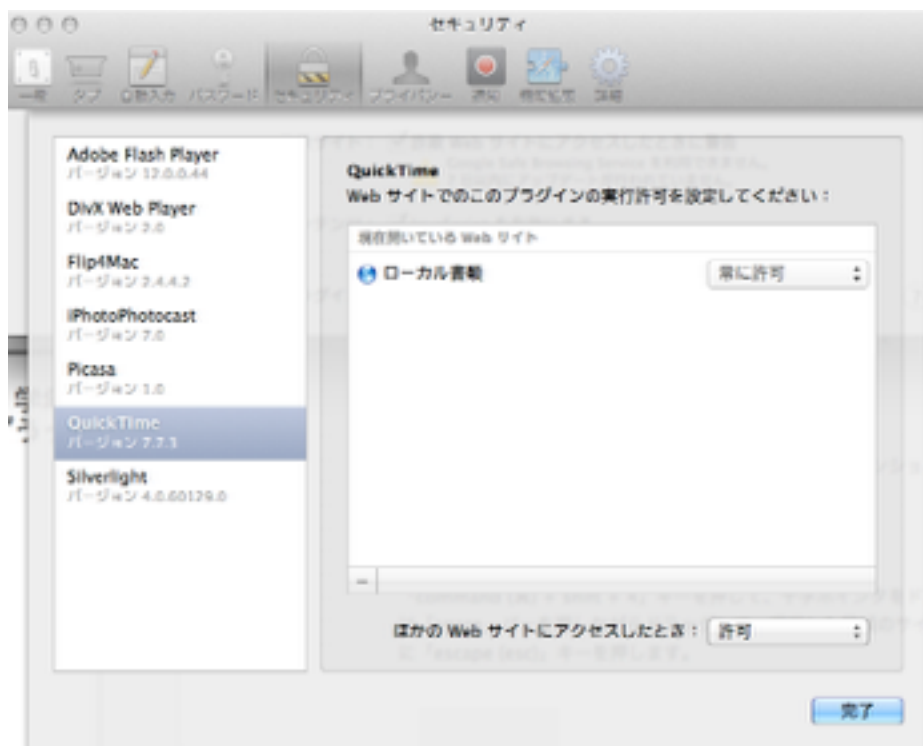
セキュリティ

一般 タブ 自動入力 パスワード セキュリティ プライバシー 通知 機能拡張 詳細

Adobe Flash Player
バージョン 12.0.0.44

DivX Web Player
バージョン 2.0

Flip4Mac
バージョン 2.4.4.2

iPhotoPhotocast
バージョン 7.0

Picasa
バージョン 1.0

QuickTime
バージョン 7.7.3

Silverlight
バージョン 4.0.60129.0

QuickTime
Web サイトでのこのプラグインの実行許可を設定してください：

現在開いている Web サイト

ローカル書類 常に許可

ほかの Web サイトにアクセスしたとき： 許可

完了